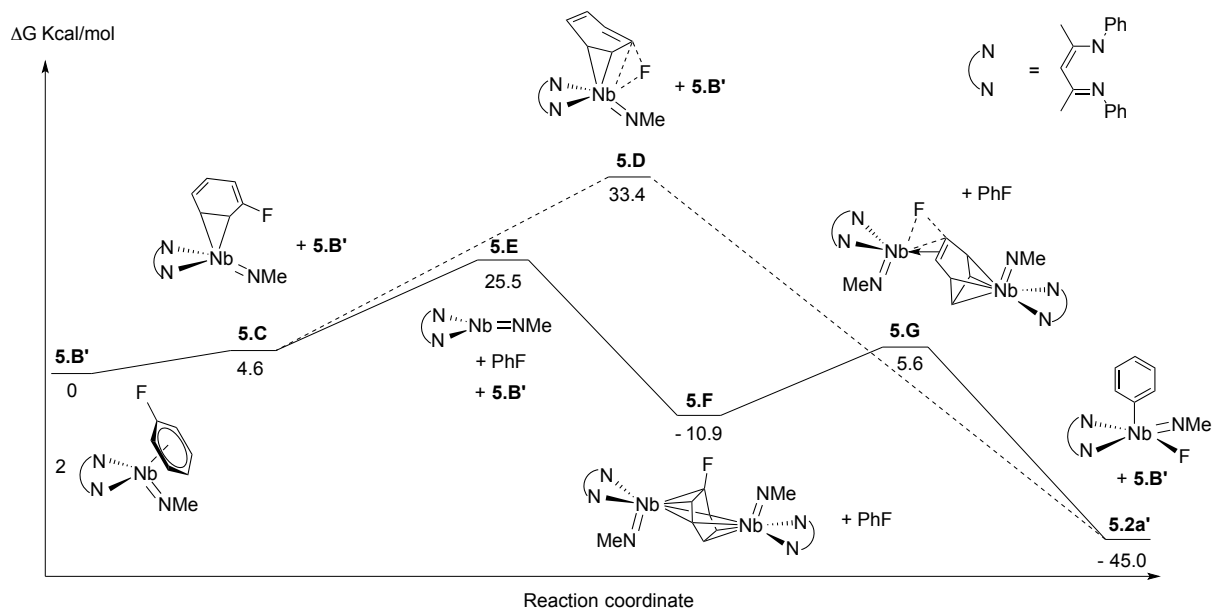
ΔG Kcal/mol

N
N
Nb
NMe
F
+ 5.B'

N
N
=
N
Ph
N
Ph

5.D
33.4

+ PhF

F
N
N
Nb
MeN
NMe
Nb
N
N

F
N
N
Nb
NMe
+ 5.B'

5.E
25.5

N
N
Nb
=NMe
+ PhF
+ 5.B'

5.C
4.6

5.B'
0

5.G
5.6

5.F
- 10.9

F
2
N
N
Nb
NMe

N
N
Nb
MeN
F
NMe
Nb
N
N
+ PhF

N
N
Nb
NMe
F
+ 5.B'

5.2a'
- 45.0

Reaction coordinate